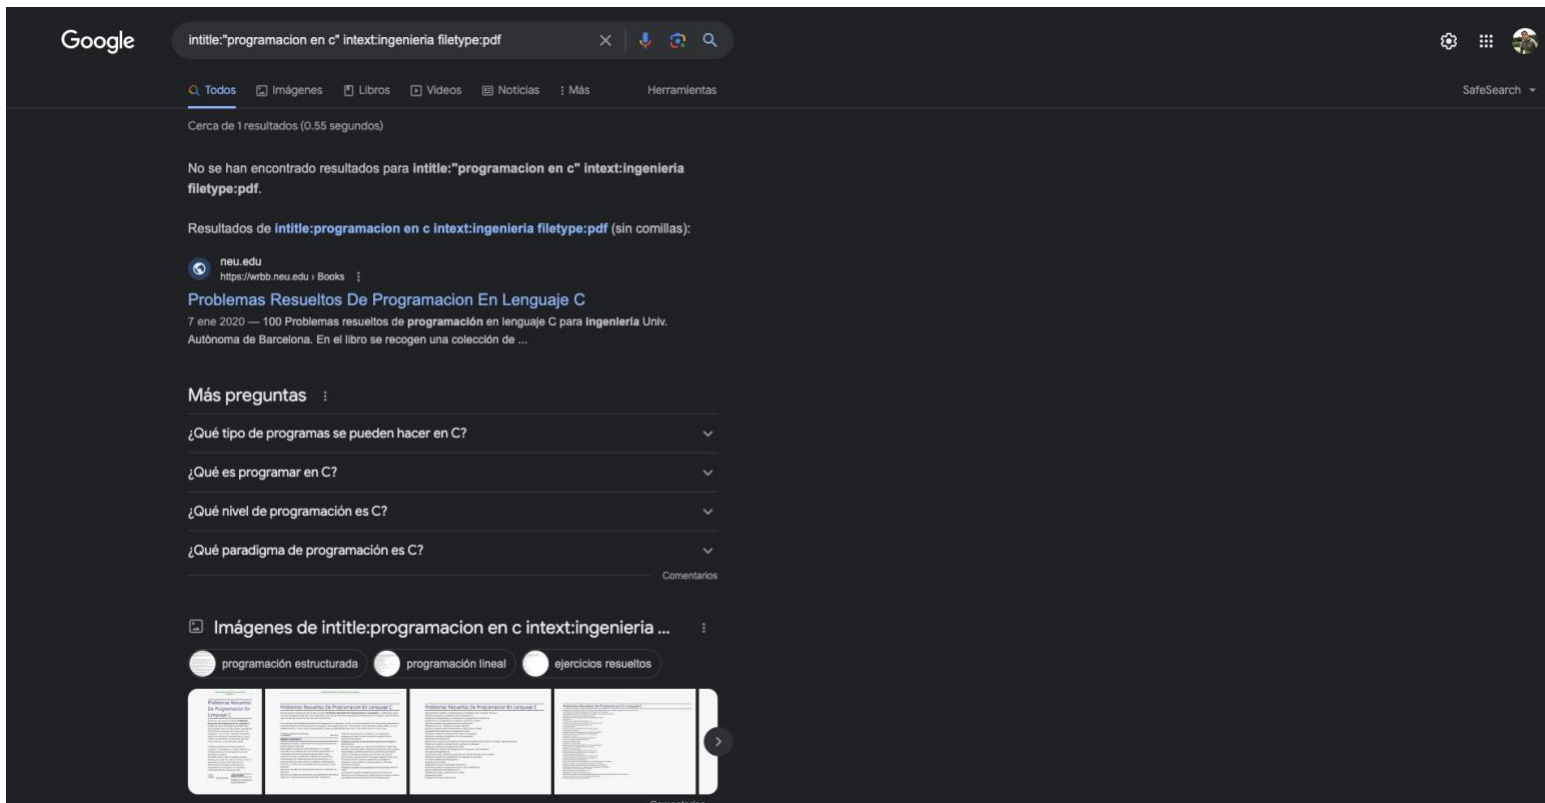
Google

intitle:"programacion en c" intext:ingenieria filetype:pdf

Todos Imágenes Libros Videos Noticias : Más Herramientas

SafeSearch

Cerca de 1 resultados (0.55 segundos)

No se han encontrado resultados para intitle:"programacion en c" intext:ingenieria filetype:pdf.

Resultados de intitle:programacion en c intext:ingenieria filetype:pdf (sin comillas):

neu.edu
https://wrbb.neu.edu › Books

Problemas Resueltos De Programacion En Lenguaje C

7 ene 2020 — 100 Problemas resueltos de programación en lenguaje C para ingeniería Univ. Autònoma de Barcelona. En el libro se recogen una colección de ...

Más preguntas

¿Qué tipo de programas se pueden hacer en C?

¿Qué es programar en C?

¿Qué nivel de programación es C?

¿Qué paradigma de programación es C?

Comentarios

Imágenes de intitle:programacion en c intext:ingenieria ...

programación estructurada programación lineal ejercicios resueltos

Problemas Resueltos De Programacion En Lenguaje C

Problemas Resueltos De Programacion En Lenguaje C

Problemas Resueltos De Programacion En Lenguaje C

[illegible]